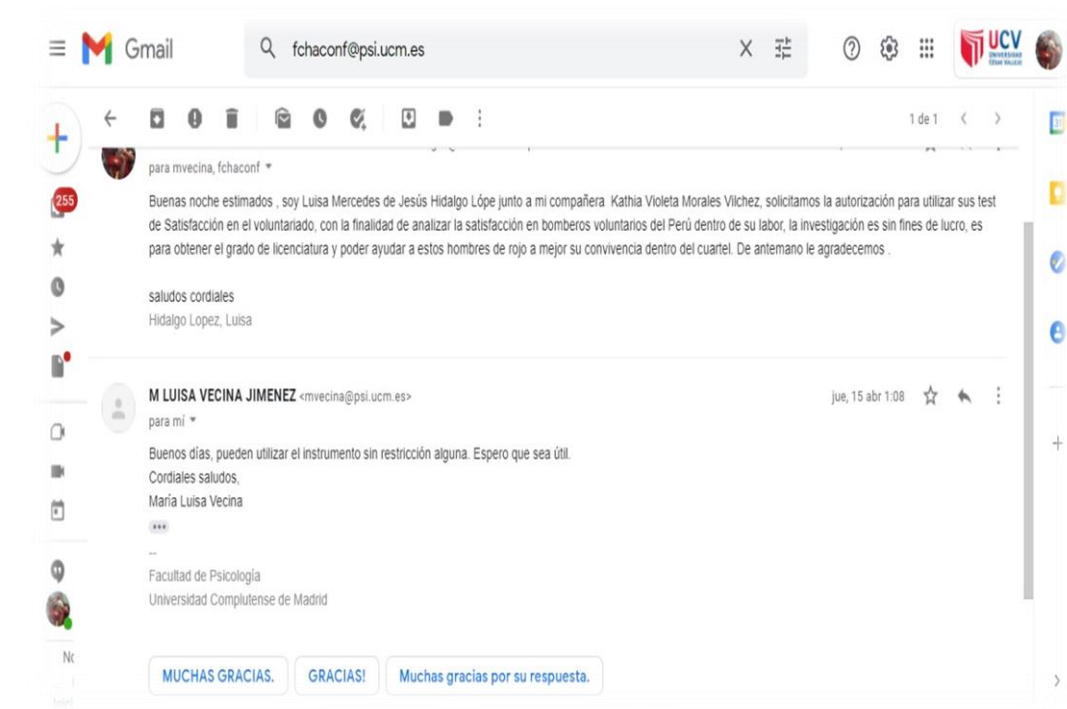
Gmail

fchaconf@psi.ucm.es

UCV UNIVERSIDAD CÉSAR VALLEJO

1 de 1

255

para mvecina, fchaconf

Buenas noche estimados , soy Luisa Mercedes de Jesús Hidalgo Lópe junto a mi compañera Kathia Violeta Morales Vilchez, solicitamos la autorización para utilizar sus test de Satisfacción en el voluntariado, con la finalidad de analizar la satisfacción en bomberos voluntarios del Perú dentro de su labor, la investigación es sin fines de lucro, es para obtener el grado de licenciatura y poder ayudar a estos hombres de rojo a mejor su convivencia dentro del cuartel. De antemano le agradecemos .

saludos cordiales
Hidalgo Lopez, Luisa

M LUISA VECINA JIMENEZ <mvecina@psi.ucm.es>
jue, 15 abr 1:08
para mí

Buenos días, pueden utilizar el instrumento sin restricción alguna. Espero que sea útil.
Cordiales saludos,
María Luisa Vecina

--
Facultad de Psicología
Universidad Complutense de Madrid

MUCHAS GRACIAS.
GRACIAS!
Muchas gracias por su respuesta.

No